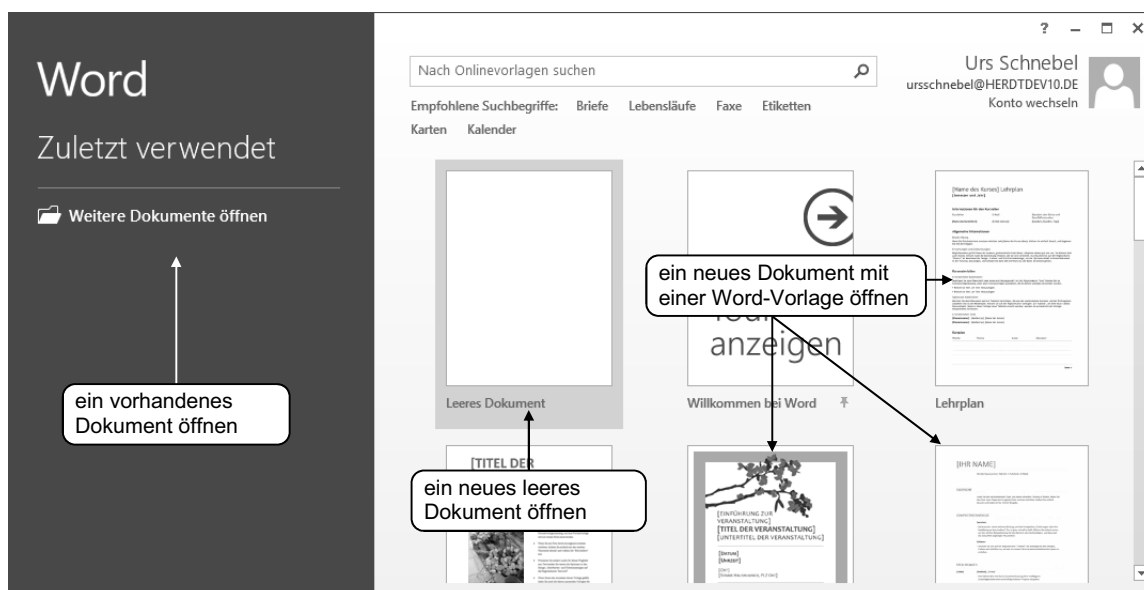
Word

Zuletzt verwendet

Weitere Dokumente öffnen

ein vorhandenes Dokument öffnen

? – □ ×

Nach Onlinevorlagen suchen

Urs Schnebel
ursschnebel@HERDTDEV10.DE
Konto wechseln

Empfohlene Suchbegriffe: Briefe Lebensläufe Faxe Etiketten Karten Kalender

Leeres Dokument

ein neues leeres Dokument öffnen

anzeigen

Willkommen bei Word

ein neues Dokument mit einer Word-Vorlage öffnen

[Name des Kurses] Lehrplan

Lehrplan

[TITEL DER

[EINFÜHRUNG ZUR VERANSTALTUNG]
[TITEL DER VERANSTALTUNG]
[UNTERTITEL DER VERANSTALTUNG]

[IHR NAME]